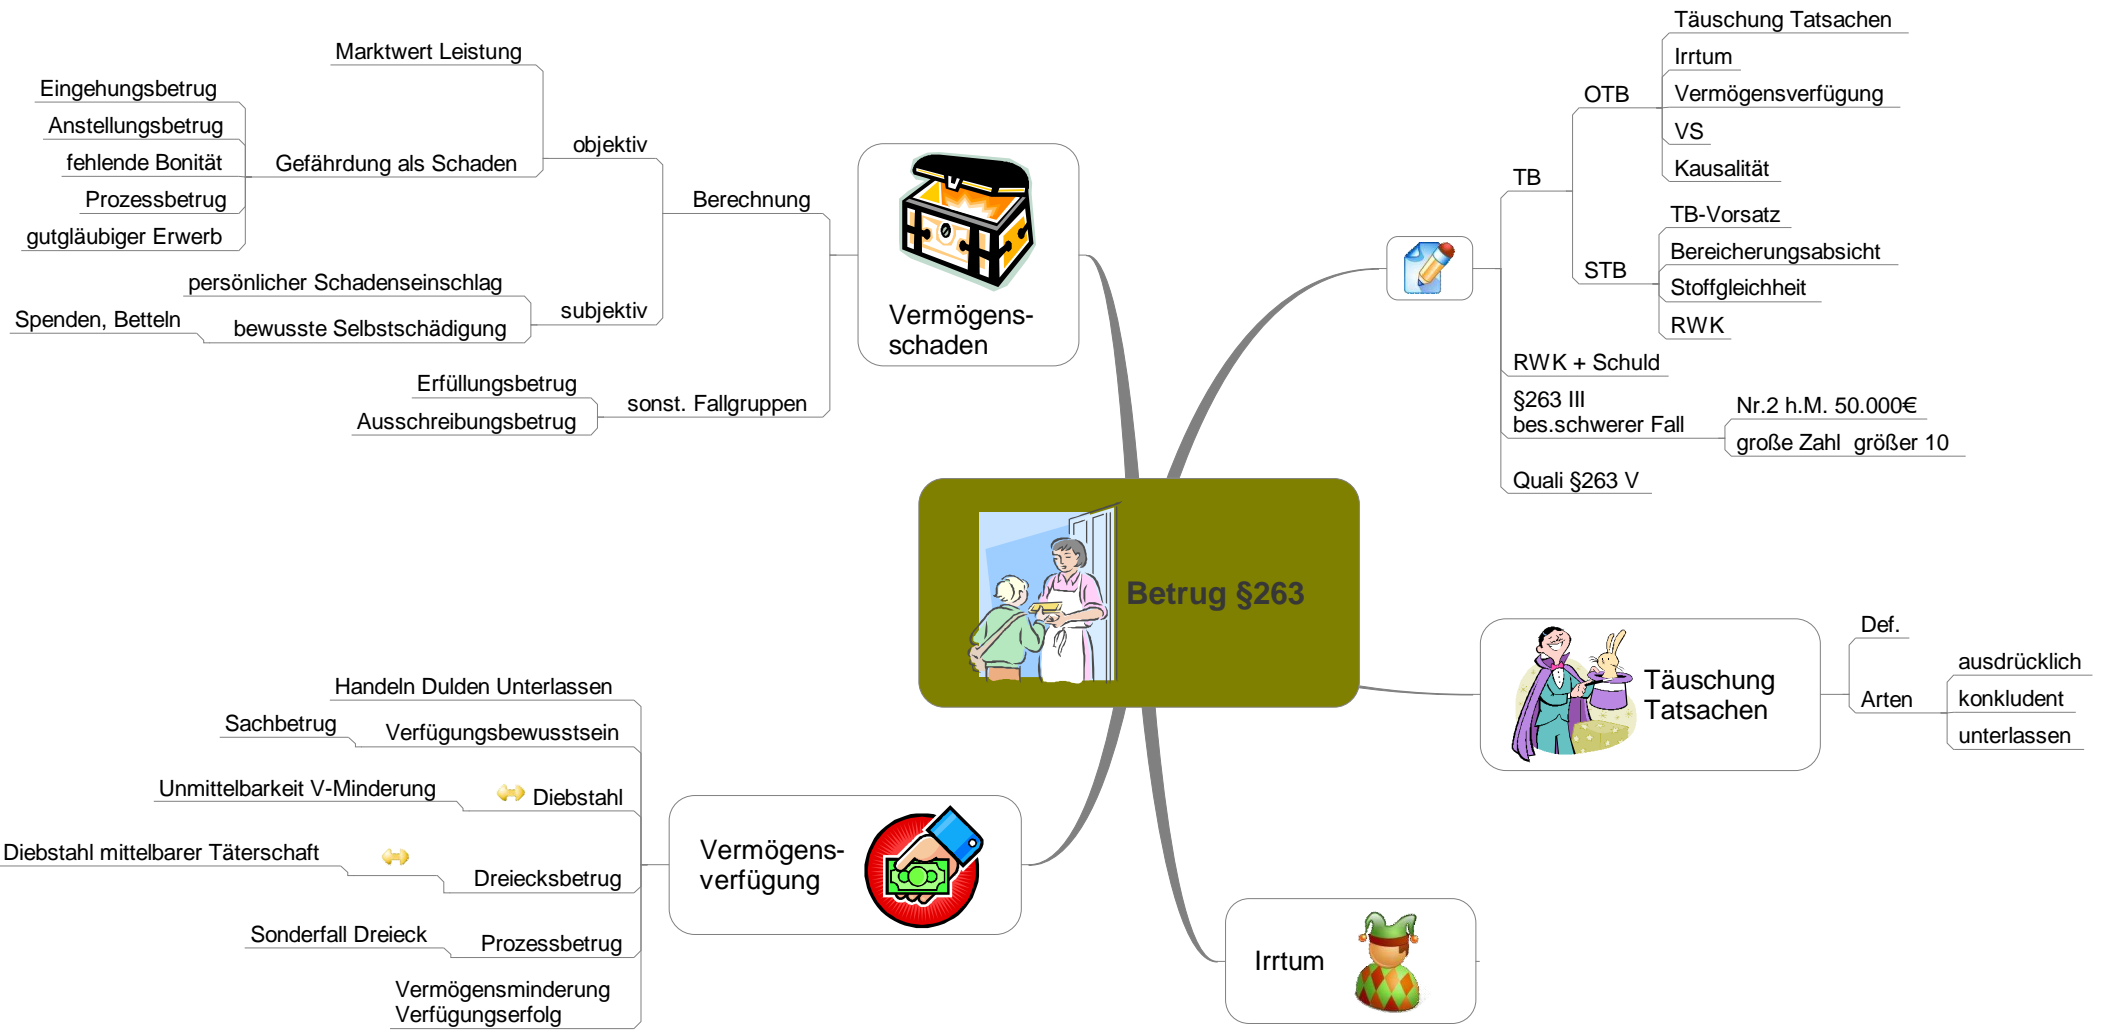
Betrug §263

Vermögensschaden

Berechnung

objektiv

Marktwert Leistung

Gefährdung als Schaden

Eingehungsbetrug

Anstellungsbetrug

fehlende Bonität

Prozessbetrug

gutgläubiger Erwerb

subjektiv

persönlicher Schadenseinschlag

bewusste Selbstschädigung

Spenden, Betteln

sonst. Fallgruppen

Erfüllungsbetrug

Ausschreibungsbetrug

TB

OTB

Täuschung Tatsachen

Irrtum

Vermögensverfügung

VS

Kausalität

STB

TB-Vorsatz

Bereicherungsabsicht

Stoffgleichheit

RWK

RWK + Schuld

§263 III
bes.schwerer Fall

Nr.2 h.M. 50.000€

große Zahl größer 10

Quali §263 V

Täuschung Tatsachen

Def.

Arten

ausdrücklich

konkludent

unterlassen

Vermögensverfügung

Handeln Dulden Unterlassen

Verfügungsbewusstsein

Sachbetrug

Diebstahl

Unmittelbarkeit V-Minderung

Dreiecksbetrug

Diebstahl mittelbarer Täterschaft

Prozessbetrug

Sonderfall Dreieck

Vermögensminderung
Verfügungserfolg

Irrtum